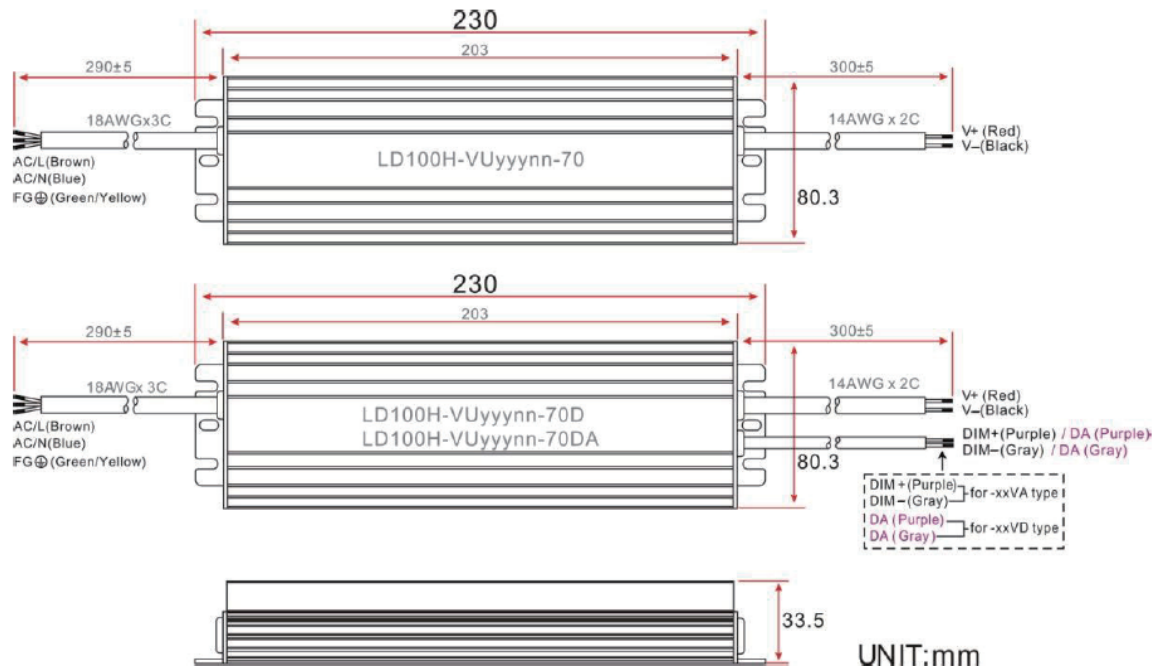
230

203

290±5

300±5

18AWGx3C

14AWG x 2C

V+ (Red)
V–(Black)

AC/L(Brown)
AC/N(Blue)
FG⊕(Green/Yellow)

LD100H-VUyyynn-70

80.3

230

203

290±5

300±5

18AWGx 3C

14AWG x 2C

V+ (Red)
V–(Black)

AC/L(Brown)
AC/N(Blue)
FG⊕(Green/Yellow)

LD100H-VUyyynn-70D
LD100H-VUyyynn-70DA

DIM+(Purple) / DA (Purple)
DIM–(Gray) / DA (Gray)

80.3

DIM+(Purple)
DIM–(Gray) for -xxVA type

DA (Purple)
DA (Gray) for -xxVD type

33.5

UNIT:mm